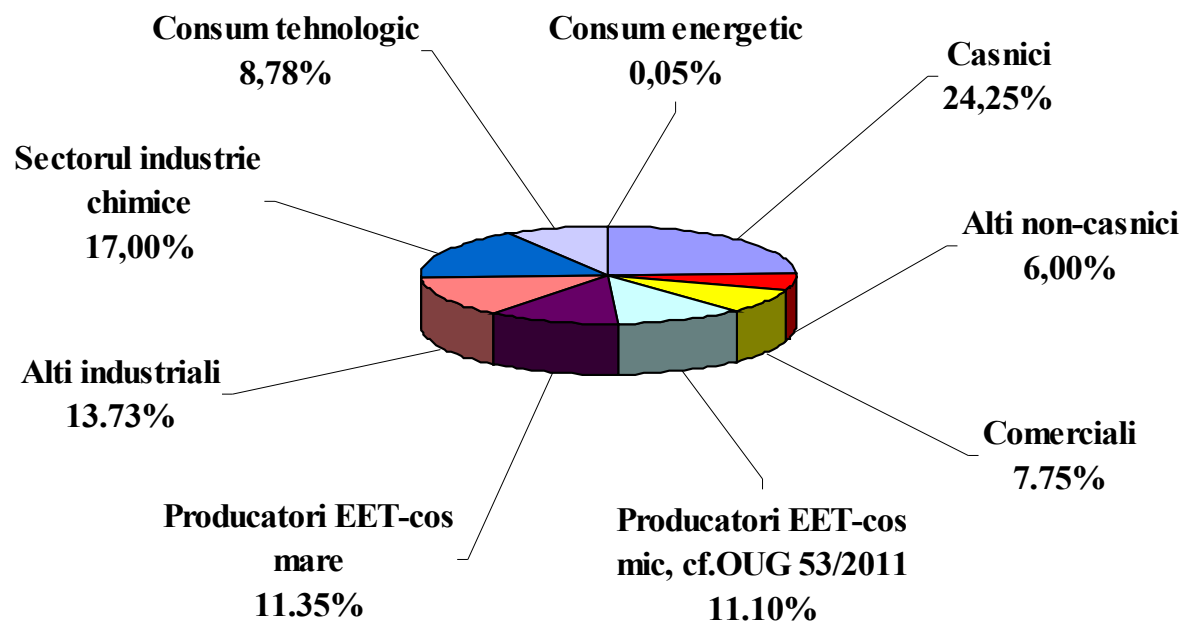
Consum tehnologic
8,78%

Consum energetic
0,05%

Casnici
24,25%

Sectorul industrie chimice
17,00%

Alti non-casnici
6,00%

Alti industriali
13.73%

Comerciali
7.75%

Producatori EET-cos mare
11.35%

Producatori EET-cos mic, cf.OUG 53/2011
11.10%